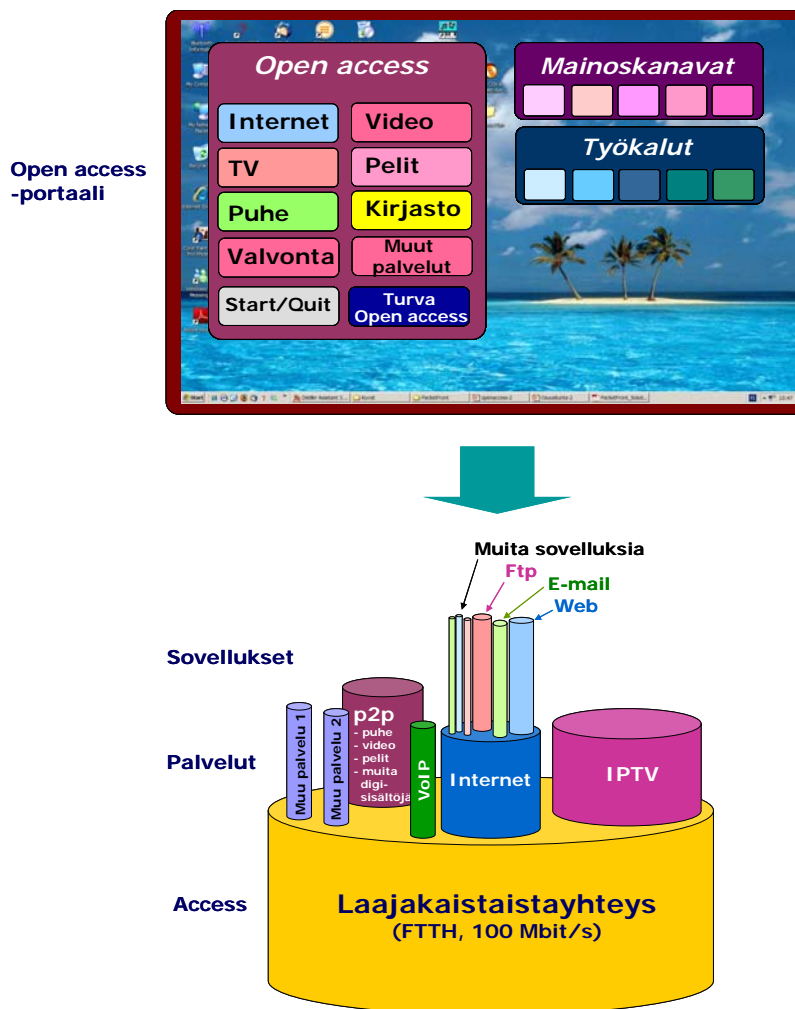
Open access -portaali

Open access

Internet
Video
TV
Pelit
Puhe
Kirjasto
Valvonta
Muut palvelut
Start/Quit
Turva Open access

Mainoskanavat

Työkalut

Muita sovelluksia
Ftp
E-mail
Web

Sovellukset

Palvelut

Access

Muu palvelu 1
Muu palvelu 2
p2p
- puhe
- video
- pelit
- muita digisisältöjä
VoIP
Internet
IPTV

Laajakaistaistayhteys
(FTTH, 100 Mbit/s)